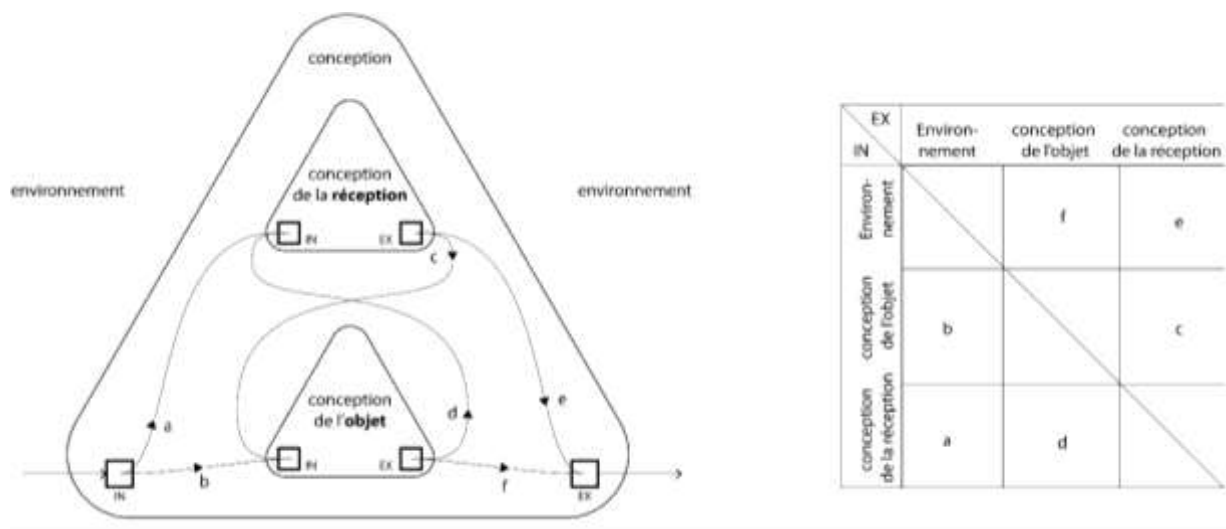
conception

conception de la **réception**

environnement

environnement

IN

EX

c

conception de l'**objet**

IN

EX

a

d

e

IN

b

f

EX

| EX / IN | Environnement | conception de l'objet | conception de la réception |
|---|---|---|---|
| Environnement | | f | e |
| conception de l'objet | b | | c |
| conception de la réception | a | d | |